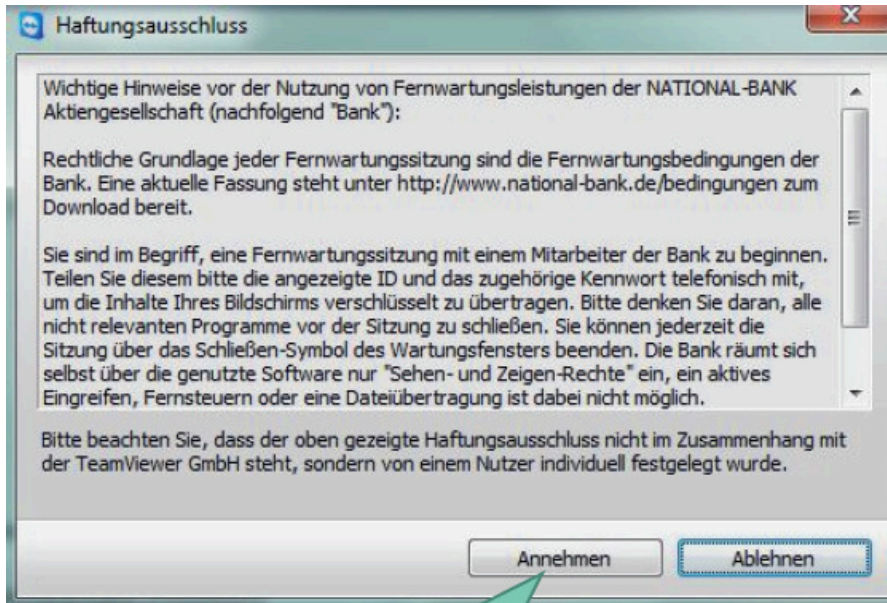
Haftungsausschluss

Wichtige Hinweise vor der Nutzung von Fernwartungsleistungen der NATIONAL-BANK Aktiengesellschaft (nachfolgend "Bank"):

Rechtliche Grundlage jeder Fernwartungssitzung sind die Fernwartungsbedingungen der Bank. Eine aktuelle Fassung steht unter http://www.national-bank.de/bedingungen zum Download bereit.

Sie sind im Begriff, eine Fernwartungssitzung mit einem Mitarbeiter der Bank zu beginnen. Teilen Sie diesem bitte die angezeigte ID und das zugehörige Kennwort telefonisch mit, um die Inhalte Ihres Bildschirms verschlüsselt zu übertragen. Bitte denken Sie daran, alle nicht relevanten Programme vor der Sitzung zu schließen. Sie können jederzeit die Sitzung über das Schließen-Symbol des Wartungsfensters beenden. Die Bank räumt sich selbst über die genutzte Software nur "Sehen- und Zeigen-Rechte" ein, ein aktives Eingreifen, Fernsteuern oder eine Dateiübertragung ist dabei nicht möglich.

Bitte beachten Sie, dass der oben gezeigte Haftungsausschluss nicht im Zusammenhang mit der TeamViewer GmbH steht, sondern von einem Nutzer individuell festgelegt wurde.

Annehmen

Ablehnen